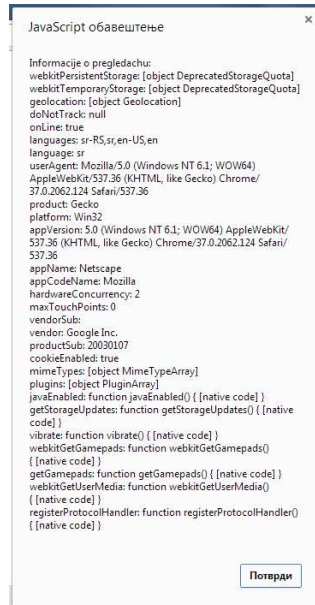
JavaScript обавештење

×

Informacije o pregledachu:
webkitPersistentStorage: [object DeprecatedStorageQuota]
webkitTemporaryStorage: [object DeprecatedStorageQuota]
geolocation: [object Geolocation]
doNotTrack: null
onLine: true
languages: sr-RS,sr,en-US,en
language: sr
userAgent: Mozilla/5.0 (Windows NT 6.1; WOW64) AppleWebKit/537.36 (KHTML, like Gecko) Chrome/ 37.0.2062.124 Safari/537.36
product: Gecko
platform: Win32
appVersion: 5.0 (Windows NT 6.1; WOW64) AppleWebKit/ 537.36 (KHTML, like Gecko) Chrome/37.0.2062.124 Safari/ 537.36
appName: Netscape
appCodeName: Mozilla
hardwareConcurrency: 2
maxTouchPoints: 0
vendorSub:
vendor: Google Inc.
productSub: 20030107
cookieEnabled: true
mimeTypes: [object MimeTypeArray]
plugins: [object PluginArray]
javaEnabled: function javaEnabled() { [native code] }
getStorageUpdates: function getStorageUpdates() { [native code] }
vibrate: function vibrate() { [native code] }
webkitGetGamepads: function webkitGetGamepads() { [native code] }
getGamepads: function getGamepads() { [native code] }
webkitGetUserMedia: function webkitGetUserMedia() { [native code] }
registerProtocolHandler: function registerProtocolHandler() { [native code] }

Потврди